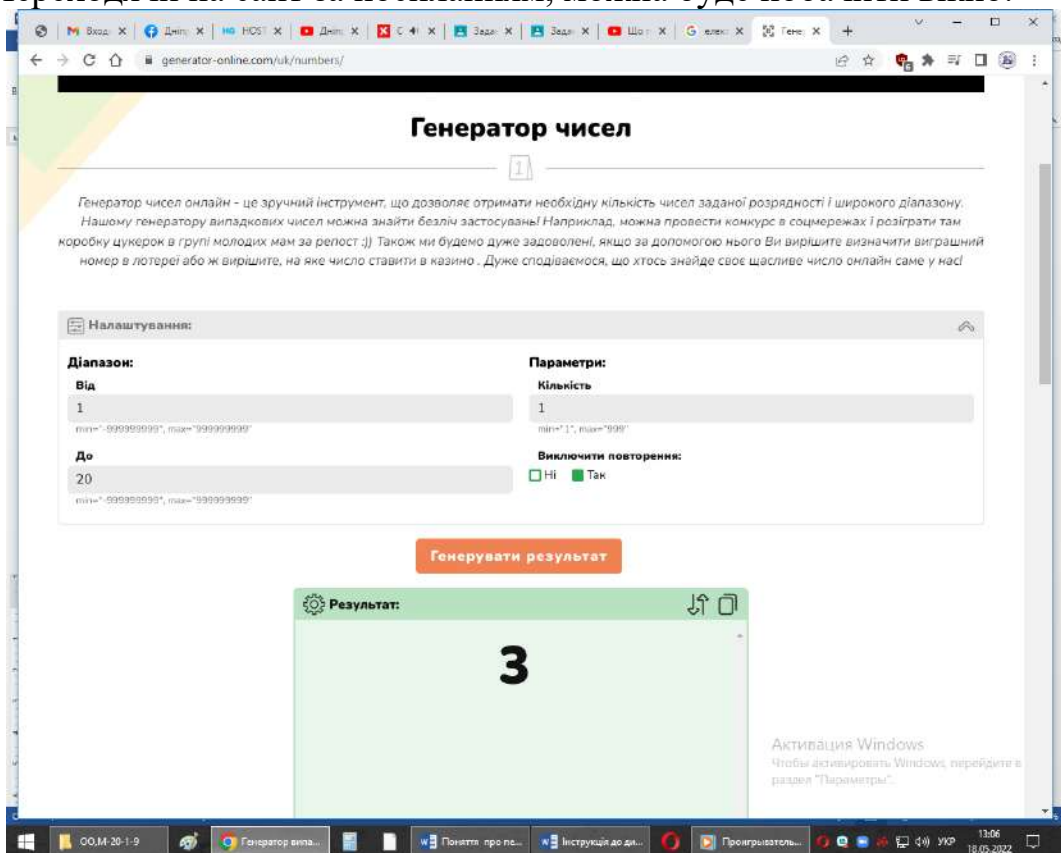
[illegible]

M Вход X | Дніпр X | HOST X | Дніпр X | С 4 X | Задач X | Задач X | Що X | G елек X | Генер X | +

generator-online.com/uk/numbers/

Генератор чисел

1

Генератор чисел онлайн - це зручний інструмент, що дозволяє отримати необхідну кількість чисел заданої розрядності і широкого діапазону. Нашому генератору випадкових чисел можна знайти безліч застосувань! Наприклад, можна провести конкурс в соцмережах і розіграти там коробку цукерок в групі молодих мам за репост :)) Також ми будемо дуже задоволені, якщо за допомогою нього Ви вирішите визначити виграшний номер в лотереї або ж вирішите, на яке число ставити в казино . Дуже сподіваємося, що хтось знайде своє щасливе число онлайн саме у нас!

Налаштування:

Діапазон:

Від

1

min="-999999999", max="999999999"

До

20

min="-999999999", max="999999999"

Параметри:

Кількість

1

min="1", max="999"

Виключити повторення:

Ні Так

Генерувати результат

Результат:

3

Активация Windows
Чтобы активировать Windows, перейдите в раздел "Параметры".

ОО,М-20-1-9 | Генератор випа... | Поняття про пе... | Інструкція до ди... | Проигрыватель... | УКР 13:06 18.05.2022